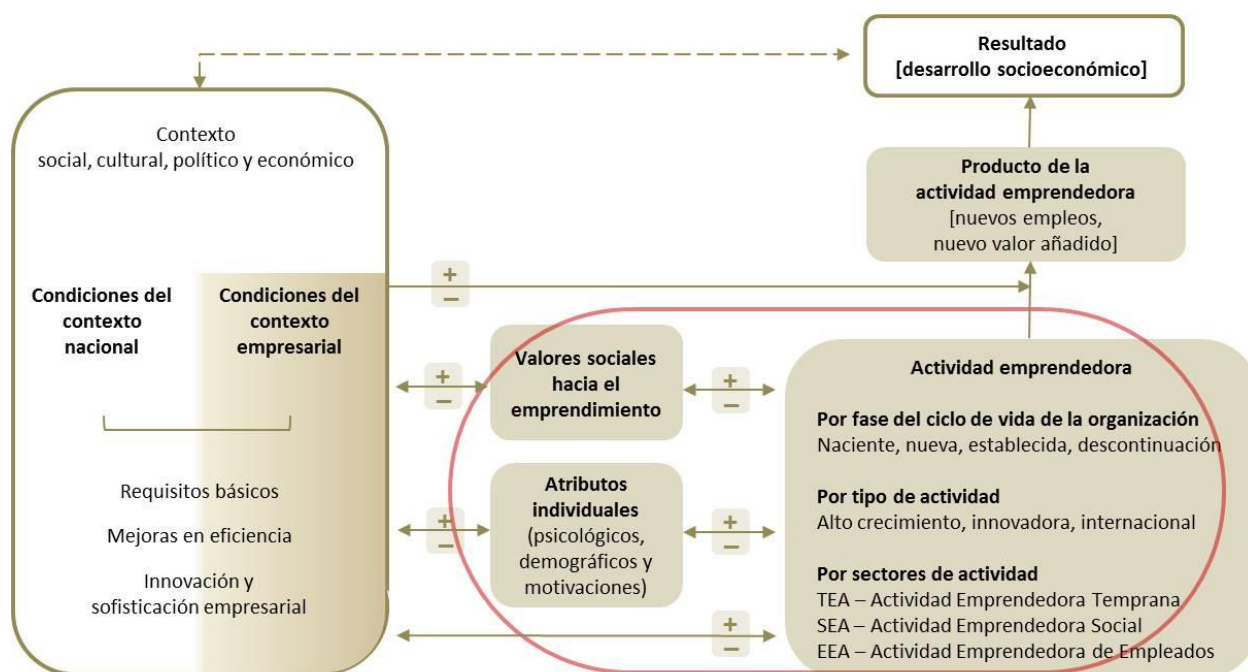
Resultado
[desarrollo socioeconómico]

Contexto
social, cultural, político y económico

Producto de la
actividad emprendedora
[nuevos empleos,
nuevo valor añadido]

+
−

Condiciones del contexto nacional

Condiciones del contexto empresarial

+
−

Valores sociales hacia el emprendimiento

+
−

Actividad emprendedora

Por fase del ciclo de vida de la organización
Naciente, nueva, establecida, descontinuación

Requisitos básicos

Mejoras en eficiencia

Innovación y sofisticación empresarial

+
−

Atributos individuales
(psicológicos, demográficos y motivaciones)

+
−

Por tipo de actividad
Alto crecimiento, innovadora, internacional

Por sectores de actividad
TEA – Actividad Emprendedora Temprana
SEA – Actividad Emprendedora Social
EEA – Actividad Emprendedora de Empleados

+
−